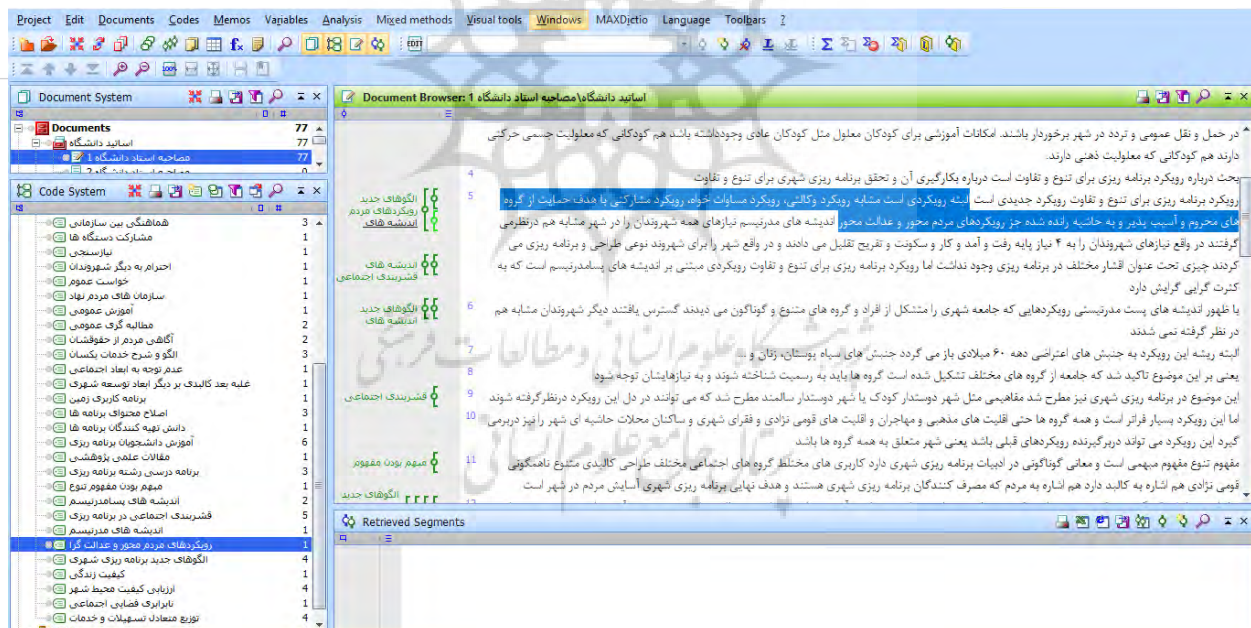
Project Edit Documents Codes Memos Variables Analysis Mixed methods Visual tools Windows MAXDictio Language Toolbars ?

Document System

Documents 77
اساتید دانشگاه 77
مصاحبه استاد دانشگاه 1 77
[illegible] 0

Code System

هماهنگی بین سازمانی 3
مشارکت دستگاه ها 1
نیازسنجی 1
احترام به دیگر شهروندان 1
خواست عموم 1
سازمان های مردم نهاد 1
آموزش عمومی 1
مطالبه گری عمومی 2
آگاهی مردم از حقوقشان 2
الگو و شرح خدمات یکسان 1
عدم توجه به ابعاد اجتماعی 1
غلبه بعد کالبدی بر دیگر ابعاد توسعه شهری 1
برنامه کاربری زمین 1
اصلاح محتوای برنامه ها 1
دانش تهیه کنندگان برنامه ها 1
آموزش دانشجویان برنامه ریزی 6
مقالات علمی پژوهشی 1
برنامه درسی رشته برنامه ریزی 1
مبهم بودن مفهوم تنوع 1
اندیشه های پسامدرنیسم 2
قشربندی اجتماعی در برنامه ریزی 5
اندیشه های مدرنیسم 1
رویکردهای مردم محور و عدالت گرا 1
الگوهای جدید برنامه ریزی شهری 4
کیفیت زندگی 1
ارزیابی کیفیت محیط شهر 4
نابرابری فضایی اجتماعی 1
توزیع متعادل تسهیلات و خدمات 1

Document Browser: اساتید دانشگاه\مصاحبه استاد دانشگاه 1

در حمل و نقل عمومی و تردد در شهر برخوردار باشند. امکانات آموزشی برای کودکان معلول مثل کودکان عادی وجودداشته باشد هم کودکانی که معلولیت جسمی حرکتی دارند هم کودکانی که معلولیت ذهنی دارند.

4 بحث درباره رویکرد برنامه ریزی برای تنوع و تفاوت است درباره بکارگیری آن و تحقق برنامه ریزی شهری برای تنوع و تفاوت

5 رویکرد برنامه ریزی برای تنوع و تفاوت رویکرد جدیدی است ایده رویکردی است مشابه رویکرد وکالتی، رویکرد مساوات خواه، رویکرد مشارکتی با هدف حمایت از گروه های محروم و آسیب پذیر و به حاشیه رانده شده جز رویکردهای مردم محور و عدالت محور اندیشه های مدرنیسم نیازهای همه شهروندان را در شهر مشابه هم درنظرمی گرفتند در واقع نیازهای شهروندان را به ۴ نیاز پایه رفت و آمد و کار و سکونت و تفریح تقلیل می دادند و در واقع شهر را برای شهروند نوعی طراحی و برنامه ریزی می کردند چیزی تحت عنوان اقشار مختلف در برنامه ریزی وجود نداشت اما رویکرد برنامه ریزی برای تنوع و تفاوت رویکردی مبتنی بر اندیشه های پسامدرنیسم است که به کثرت گرایی گرایش دارد

6 با ظهور اندیشه های پست مدرنیستی رویکردهایی که جامعه شهری را متشکل از افراد و گروه های متنوع و گوناگون می دیدند گسترش یافتند دیگر شهروندان مشابه هم در نظر گرفته نمی شدند

7 البته ریشه این رویکرد به جنبش های اعتراضی دهه ۶۰ میلادی باز می گردد جنبش های سیاه پوستان، زنان و ...

8 یعنی بر این موضوع تاکید شد که جامعه از گروه های مختلف تشکیل شده است گروه ها باید به رسمیت شناخته شوند و به نیازهایشان توجه شود

9 این موضوع در برنامه ریزی شهری نیز مطرح شد مفاهیمی مثل شهر دوستدار کودک یا شهر دوستدار سالمند مطرح شد که می توانند در دل این رویکرد درنظرگرفته شوند

10 اما این رویکرد بسیار فراتر است و همه گروه ها حتی اقلیت های مذهبی و مهاجران و اقلیت های قومی نژادی و فقرای شهری و ساکنان محلات حاشیه ای شهر را نیز دربرمی گیرد این رویکرد می تواند دربرگیرنده رویکردهای قبلی باشد یعنی شهر متعلق به همه گروه ها باشد

11 مفهوم تنوع مفهوم مبهمی است و معانی گوناگونی در ادبیات برنامه ریزی شهری دارد کاربری های مختلط گروه های اجتماعی مختلف طراحی کالبدی متنوع ناهمگونی قومی نژادی هم اشاره به کالبد دارد هم اشاره به مردم که مصرف کنندگان برنامه ریزی شهری هستند و هدف نهایی برنامه ریزی شهری آسایش مردم در شهر است

الگوهای جدید رویکردهای مردم اندیشه های
اندیشه های قشربندی اجتماعی
الگوهای جدید اندیشه های
قشربندی اجتماعی
مبهم بودن مفهوم
الگوهای جدید

Retrieved Segments